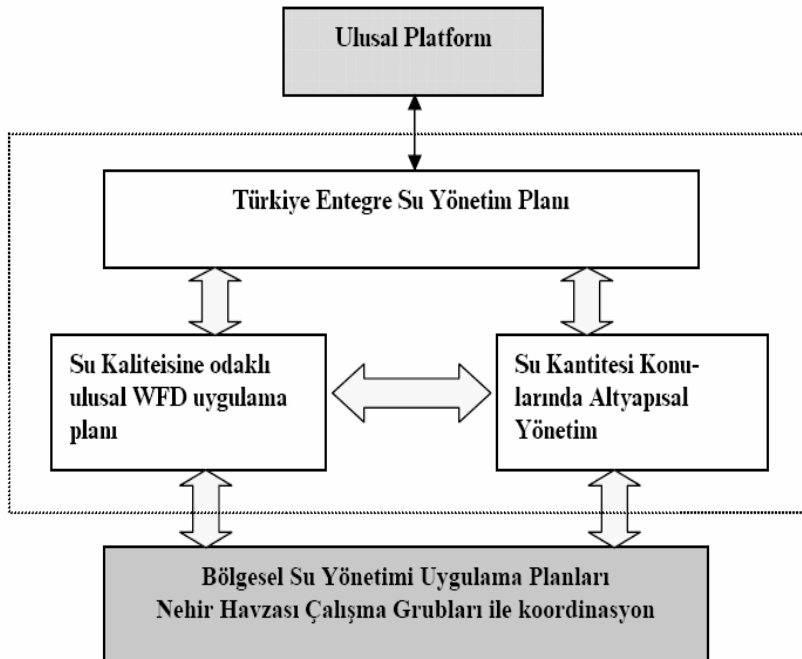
Ulusal Platform

Türkiye Entegre Su Yönetim Planı

Su Kaliteisine odaklı ulusal WFD uygulama planı

Su Kantitesi Konularında Altyapısal Yönetim

Bölgesel Su Yönetimi Uygulama Planları
Nehir Havzası Çalışma Grubları ile koordinasyon